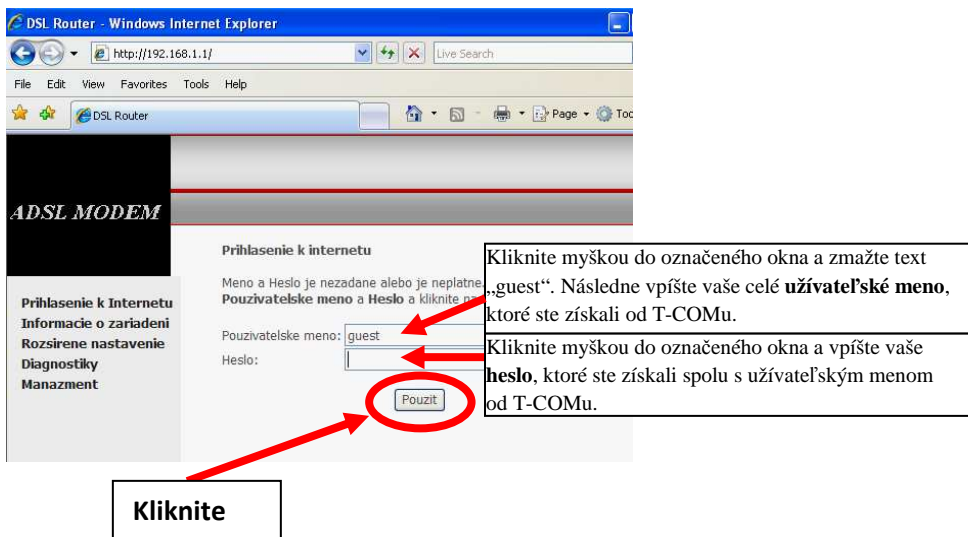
DSL Router - Windows Internet Explorer

http://192.168.1.1/

Live Search

File Edit View Favorites Tools Help

DSL Router

Page Too

ADSL MODEM

Prihlasenie k internetu

Meno a Heslo je nezadane alebo je neplatne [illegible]
Pouzivatelske meno a Heslo a kliknite p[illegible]

Pouzivatelske meno: guest
Heslo:

Pouzit

Prihlasenie k Internetu
Informacie o zariadeni
Rozsirene nastavenie
Diagnostiky
Manazment

Kliknite myškou do označeného okna a zmažte text „guest“. Následne vpíšte vaše celé **užívateľské meno**, ktoré ste získali od T-COMu.

Kliknite myškou do označeného okna a vpíšte vaše **heslo**, ktoré ste získali spolu s užívateľským menom od T-COMu.

Kliknite